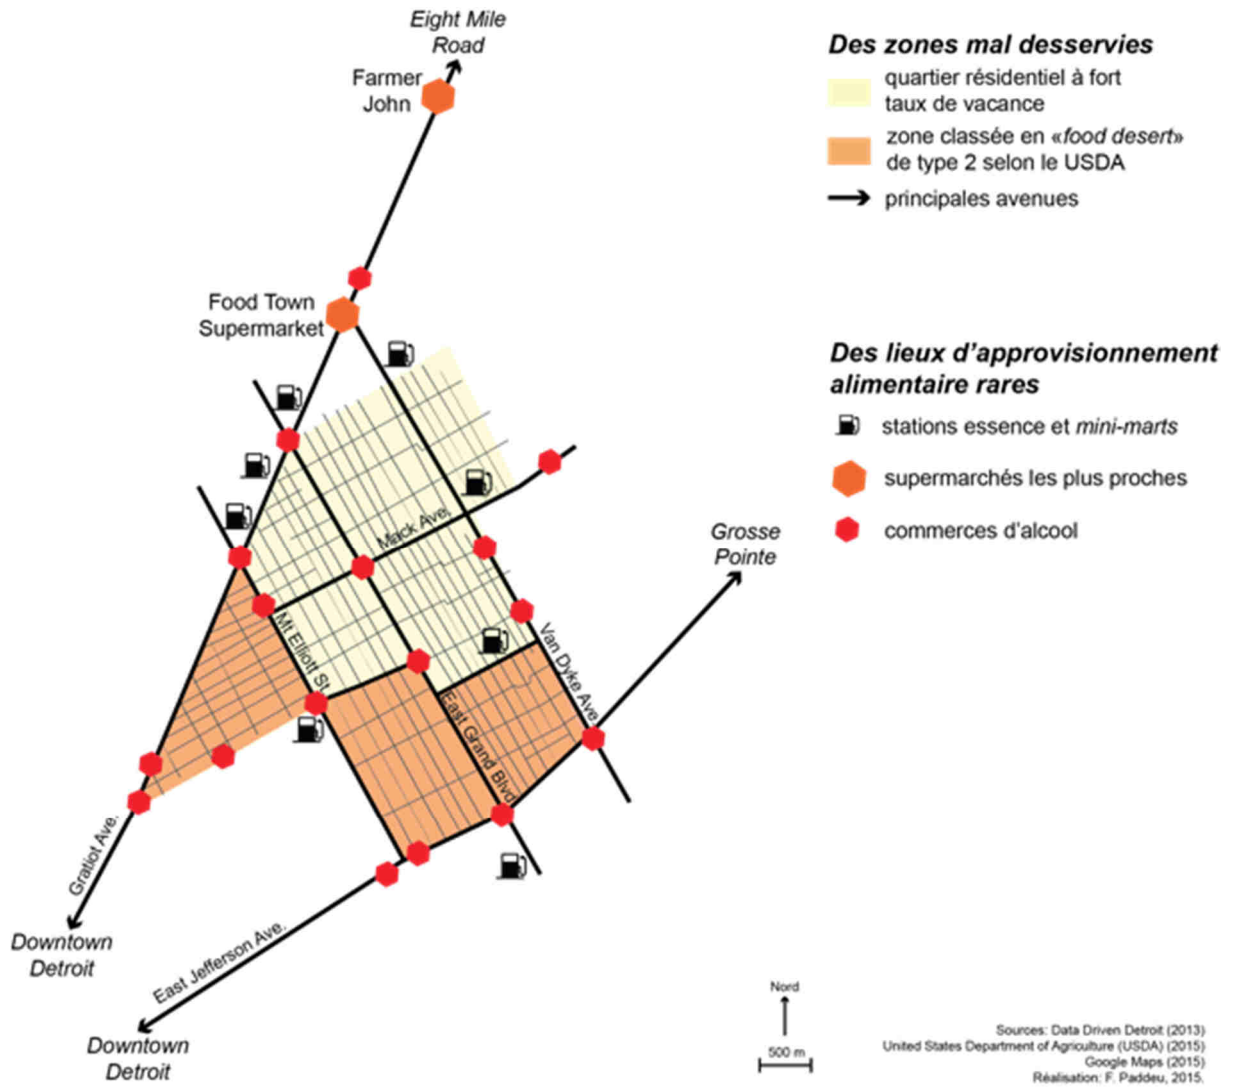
Eight Mile Road

Farmer John

Food Town Supermarket

Mack Ave.

Mt Elliott St.

East Grand Blvd.

Van Dyke Ave.

Grosse Pointe

Gratiot Ave.

Downtown Detroit

East Jefferson Ave.

Downtown Detroit

Des zones mal desservies

quartier résidentiel à fort taux de vacance

zone classée en «*food desert*» de type 2 selon le USDA

principales avenues

Des lieux d'approvisionnement alimentaire rares

stations essence et *mini-marts*

supermarchés les plus proches

commerces d'alcool

Nord

500 m

Sources: Data Driven Detroit (2013)
United States Department of Agriculture (USDA) (2015)
Google Maps (2015)
Réalisation: F. Paddeu, 2015.